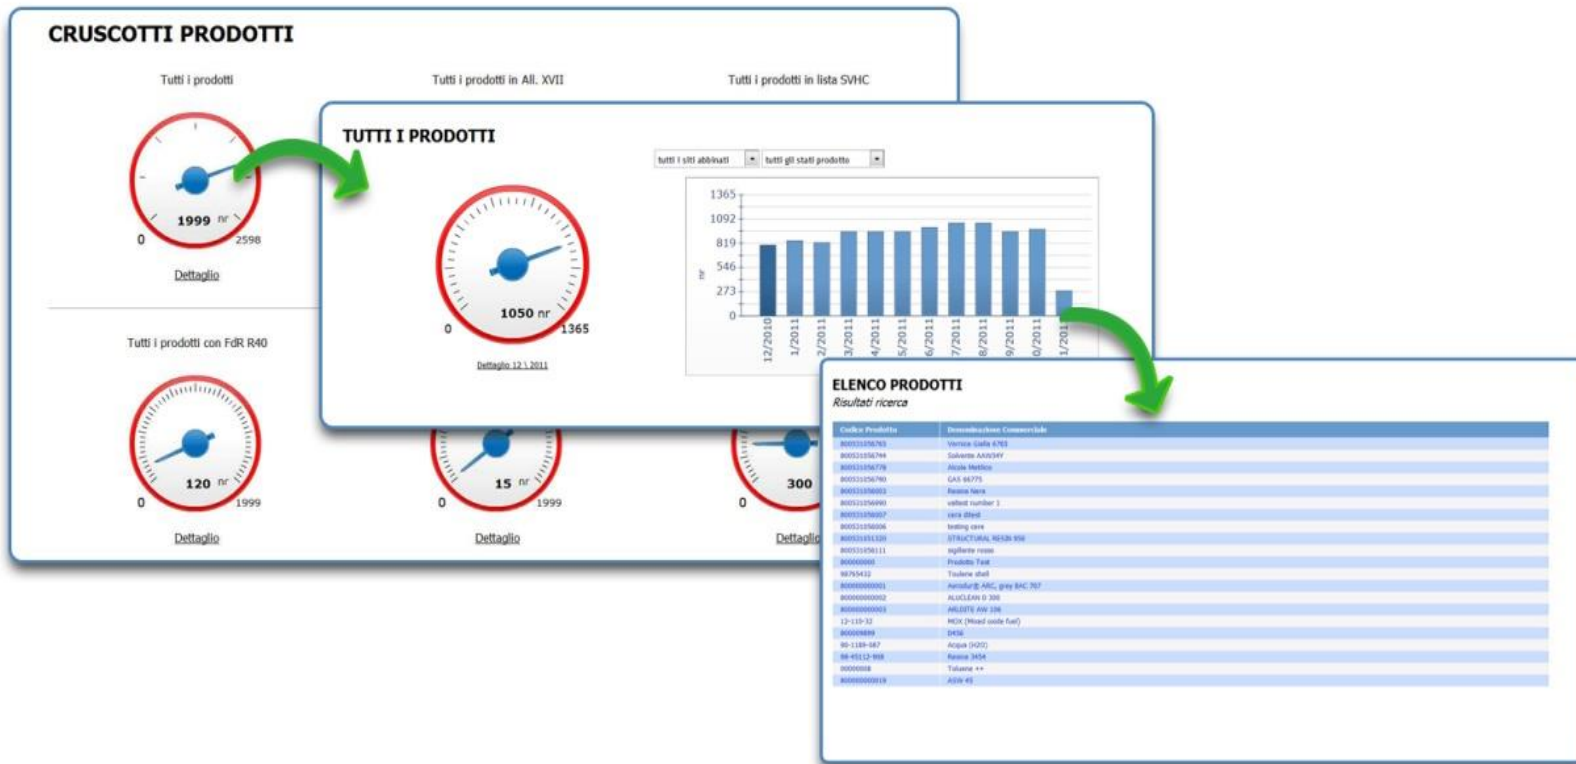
CRUSCOTTI PRODOTTI

Tutti i prodotti

Tutti i prodotti in All. XVII

Tutti i prodotti in lista SVHC

1999 nr
0
2598
Dettaglio

Tutti i prodotti con FdR R40

120 nr
0
1999
Dettaglio

15 nr
0
1999
Dettaglio

300
0
Dettaglio

TUTTI I PRODOTTI

tutti i siti abbinati
tutti gli stati prodotto

1050 nr
0
1365
Dettaglio 12 \ 2011

1365
1092
819
546
273
0
nr
12/2010
1/2011
2/2011
3/2011
4/2011
5/2011
6/2011
7/2011
8/2011
9/2011
0/2011
1/201

ELENCO PRODOTTI
Risultati ricerca

| Codice Prodotto | Denominazione Commerciale |
|---|---|
| 800531056765 | Vernice Gialla 6765 |
| 800531056744 | Solvente AAW34Y |
| 800531056776 | Alcole Metilico |
| 800531056780 | GAS 66775 |
| 800531056003 | Resina Nera |
| 800531056990 | valkod number 1 |
| 800531056007 | cera diluiti |
| 800531056006 | testing cere |
| 800531051320 | STRUCTURAL RESIN 850 |
| 800531056111 | sigillante rosso |
| 800000000 | Prodotto Test |
| 98765432 | Toulene shell |
| 800000000001 | Aerodur® ARG, grey BAC 707 |
| 800000000002 | ALUCLEAN 0 300 |
| 800000000003 | ARLDITE AW 106 |
| 12-115-32 | MOX (Mixed oxide fuel) |
| 800009899 | D456 |
| 90-1189-987 | Acqua (H2O) |
| 86-45112-908 | Resina 3454 |
| 00000008 | Toluene ++ |
| 800000000019 | ASW 45 |